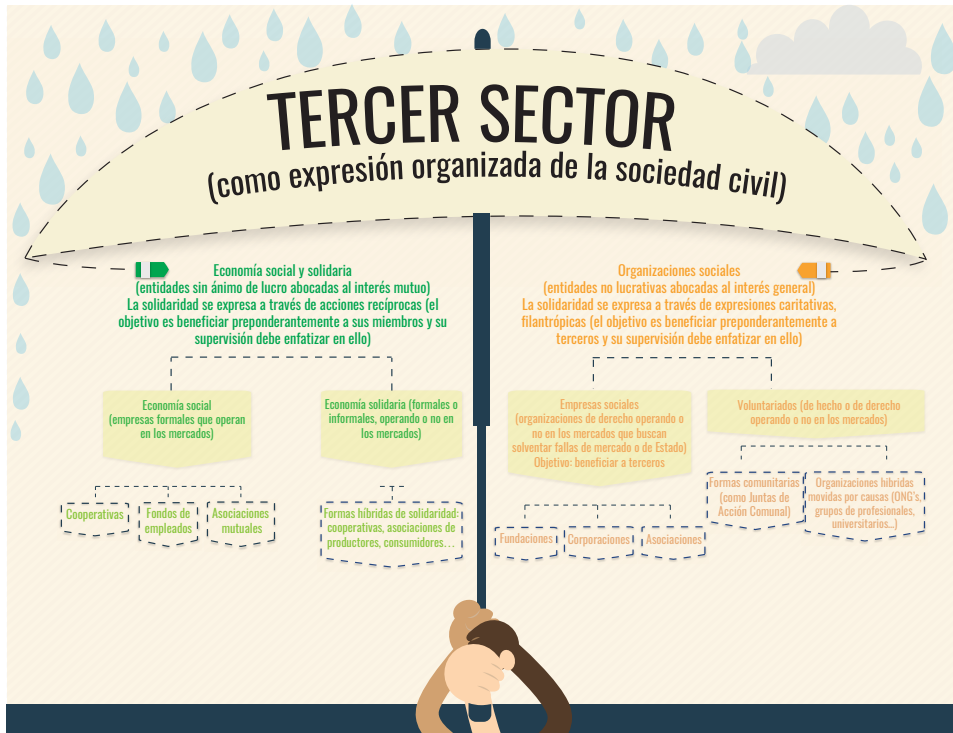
TERCER SECTOR
(como expresión organizada de la sociedad civil)

Economía social y solidaria
(entidades sin ánimo de lucro abocadas al interés mutuo)
La solidaridad se expresa a través de acciones recíprocas (el objetivo es beneficiar preponderantemente a sus miembros y su supervisión debe enfatizar en ello)

Economía social
(empresas formales que operan en los mercados)

Economía solidaria (formales o informales, operando o no en los mercados)

Cooperativas

Fondos de empleados

Asociaciones mutuales

Formas híbridas de solidaridad: cooperativas, asociaciones de productores, consumidores…

Organizaciones sociales
(entidades no lucrativas abocadas al interés general)
La solidaridad se expresa a través de expresiones caritativas, filantrópicas (el objetivo es beneficiar preponderantemente a terceros y su supervisión debe enfatizar en ello)

Empresas sociales
(organizaciones de derecho operando o no en los mercados que buscan solventar fallas de mercado o de Estado)
Objetivo: beneficiar a terceros

Voluntariados (de hecho o de derecho operando o no en los mercados)

Fundaciones

Corporaciones

Asociaciones

Formas comunitarias (como Juntas de Acción Comunal)

Organizaciones híbridas movidas por causas (ONG's, grupos de profesionales, universitarios...)